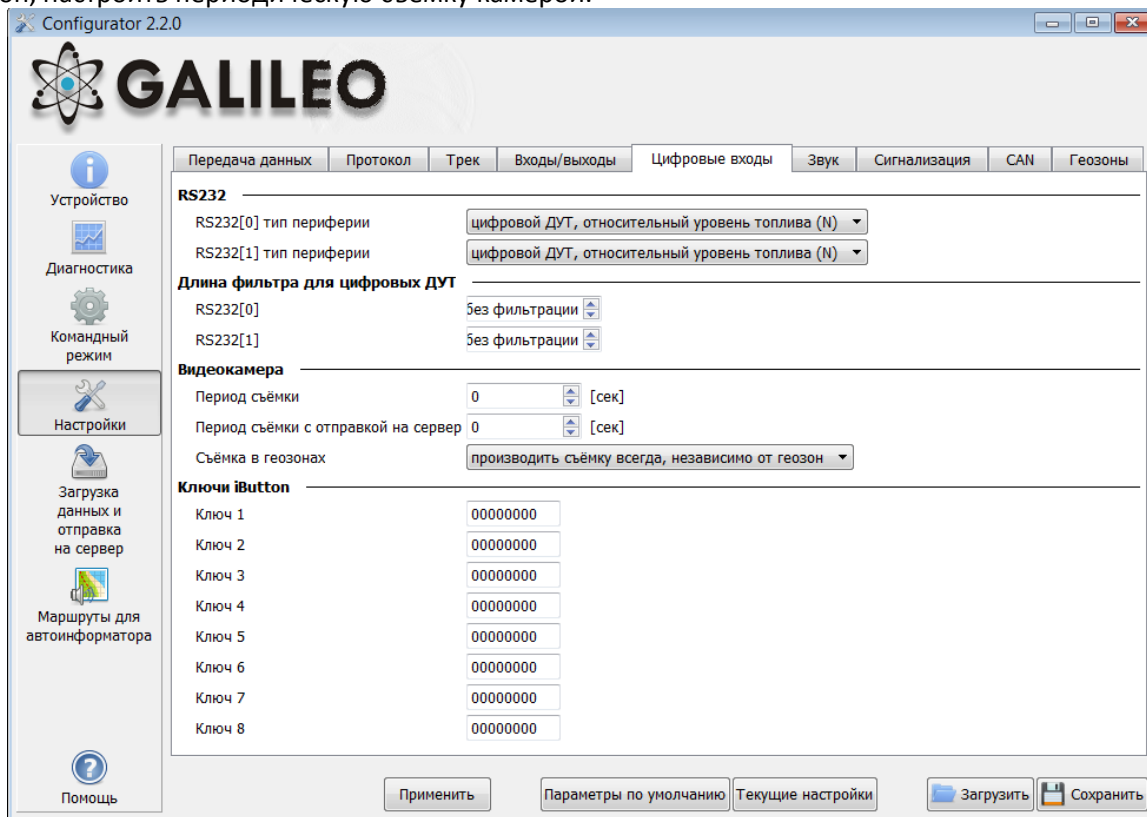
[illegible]

Configurator 2.2.0

GALILEO

Устройство
Диагностика
Командный режим
Настройки
Загрузка данных и отправка на сервер
Маршруты для автоинформатора
Помощь

Передача данных | Протокол | Трек | Входы/выходы | Цифровые входы | Звук | Сигнализация | CAN | Геозоны

RS232
RS232[0] тип периферии: цифровой ДУТ, относительный уровень топлива (N)
RS232[1] тип периферии: цифровой ДУТ, относительный уровень топлива (N)

Длина фильтра для цифровых ДУТ
RS232[0]: без фильтрации
RS232[1]: без фильтрации

Видеокамера
Период съёмки: 0 [сек]
Период съёмки с отправкой на сервер: 0 [сек]
Съёмка в геозонах: производить съёмку всегда, независимо от геозон

Ключи iButton
Ключ 1: 00000000
Ключ 2: 00000000
Ключ 3: 00000000
Ключ 4: 00000000
Ключ 5: 00000000
Ключ 6: 00000000
Ключ 7: 00000000
Ключ 8: 00000000

Применить | Параметры по умолчанию | Текущие настройки | Загрузить | Сохранить